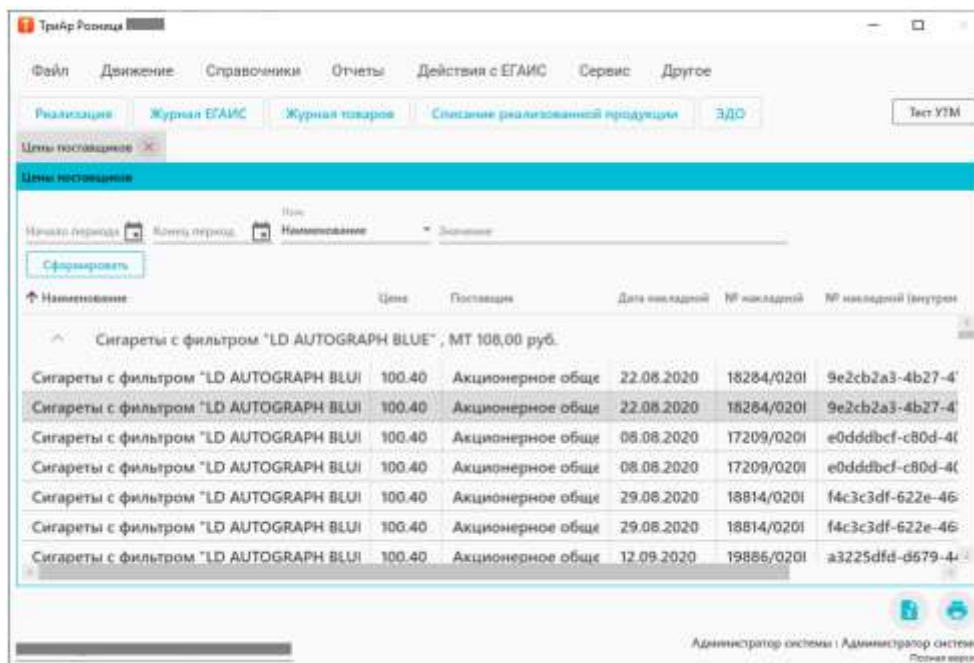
ТриАр Розница

Файл Движение Справочники Отчеты Действия с ЕГАИС Сервис Другое

Реализация Журнал ЕГАИС Журнал товаров Списание реализованной продукции ЭДО

Тест УТМ

Цены поставщиков

Цены поставщиков

Начало периода Конец периода Поиск Наименование Значение

Сформировать

Наименование | Цена | Поставщик | Дата накладной | № накладной | № накладной (внутрен

Сигареты с фильтром "LD AUTOGRAPH BLUE" , МТ 108,00 руб.

| Наименование | Цена | Поставщик | Дата накладной | № накладной | № накладной (внутрен |
|---|---|---|---|---|---|
| Сигареты с фильтром "LD AUTOGRAPH BLUI | 100.40 | Акционерное обще | 22.08.2020 | 18284/020I | 9e2cb2a3-4b27-4' |
| Сигареты с фильтром "LD AUTOGRAPH BLUI | 100.40 | Акционерное обще | 22.08.2020 | 18284/020I | 9e2cb2a3-4b27-4' |
| Сигареты с фильтром "LD AUTOGRAPH BLUI | 100.40 | Акционерное обще | 08.08.2020 | 17209/020I | e0dddbcf-c80d-4( |
| Сигареты с фильтром "LD AUTOGRAPH BLUI | 100.40 | Акционерное обще | 08.08.2020 | 17209/020I | e0dddbcf-c80d-4( |
| Сигареты с фильтром "LD AUTOGRAPH BLUI | 100.40 | Акционерное обще | 29.08.2020 | 18814/020I | f4c3c3df-622e-46 |
| Сигареты с фильтром "LD AUTOGRAPH BLUI | 100.40 | Акционерное обще | 29.08.2020 | 18814/020I | f4c3c3df-622e-46 |
| Сигареты с фильтром "LD AUTOGRAPH BLUI | 100.40 | Акционерное обще | 12.09.2020 | 19886/020I | a3225dfd-d679-4 |

Администратор системы : Администратор систем
Полная верс